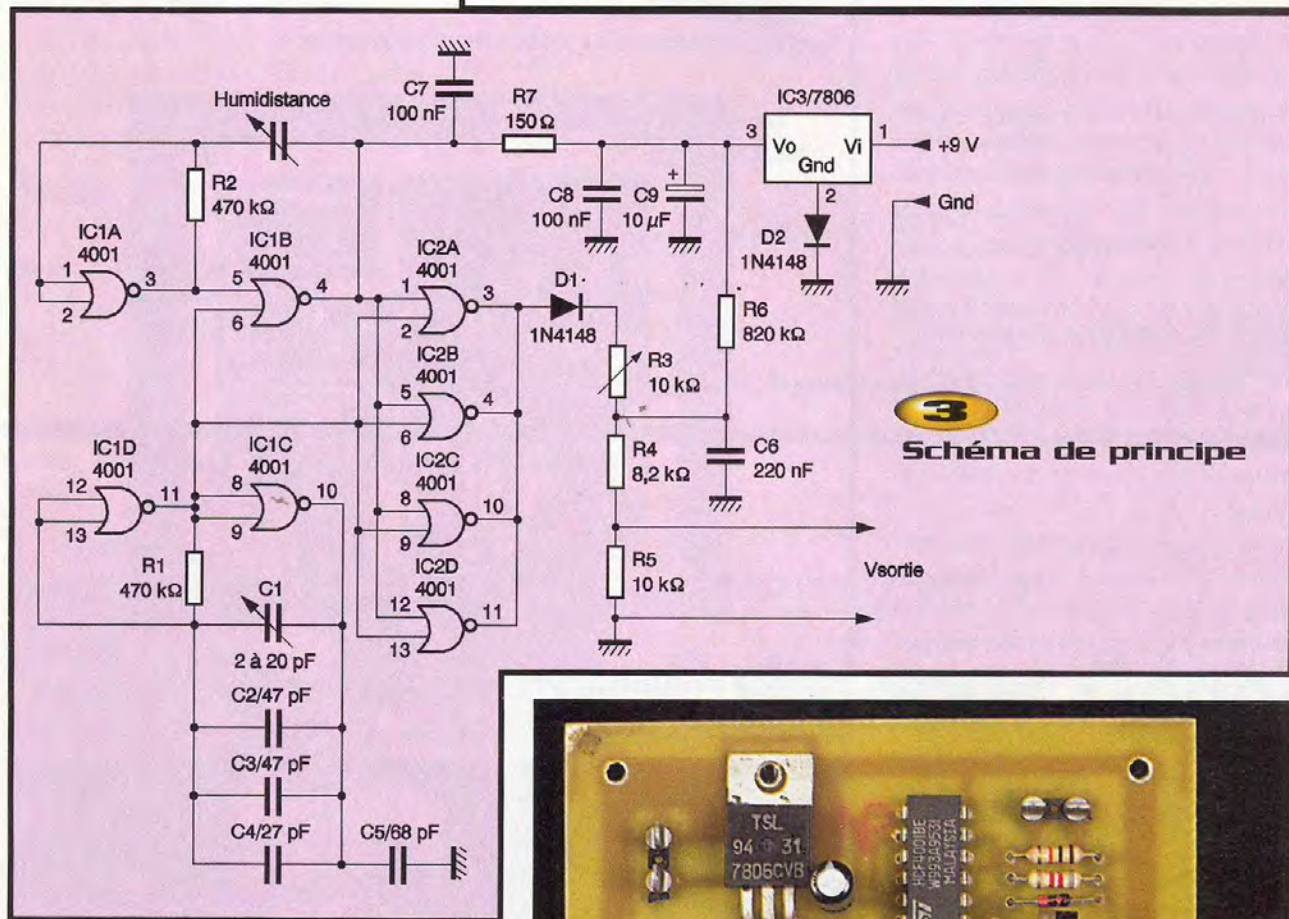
C7
100 nF

Humidistance

R7
150 Ω

IC3/7806

3
Vo
Gnd
Vi
1
+9 V

2

Gnd

R2
470 kΩ

C8
100 nF

C9
10 µF

D2
1N4148

IC1A
4001

IC1B
4001

IC2A
4001

D1
1N4148

1
2
3
5
6
4
1
2
3

R6
820 kΩ

IC2B
4001

R3
10 kΩ

5
6
4

3
Schéma de principe

IC1D
4001

IC1C
4001

IC2C
4001

R4
8,2 kΩ

C6
220 nF

12
13
11
8
9
10
8
9
10

R1
470 kΩ

IC2D
4001

R5
10 kΩ

Vsortie

C1

12
13
11

2 à 20 pF

C2/47 pF

C3/47 pF

C4/27 pF

C5/68 pF

TSL
94 31
7806CVB

HCF4001BE
W993A953I
MALAYSIA